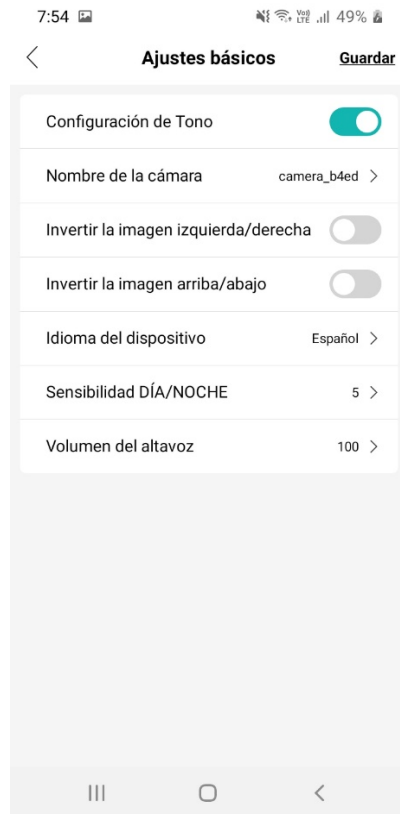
7:54

49%

Ajustes básicos

Guardar

Configuración de Tono

Nombre de la cámara camera_b4ed

Invertir la imagen izquierda/derecha

Invertir la imagen arriba/abajo

Idioma del dispositivo Español

Sensibilidad DÍA/NOCHE 5

Volumen del altavoz 100